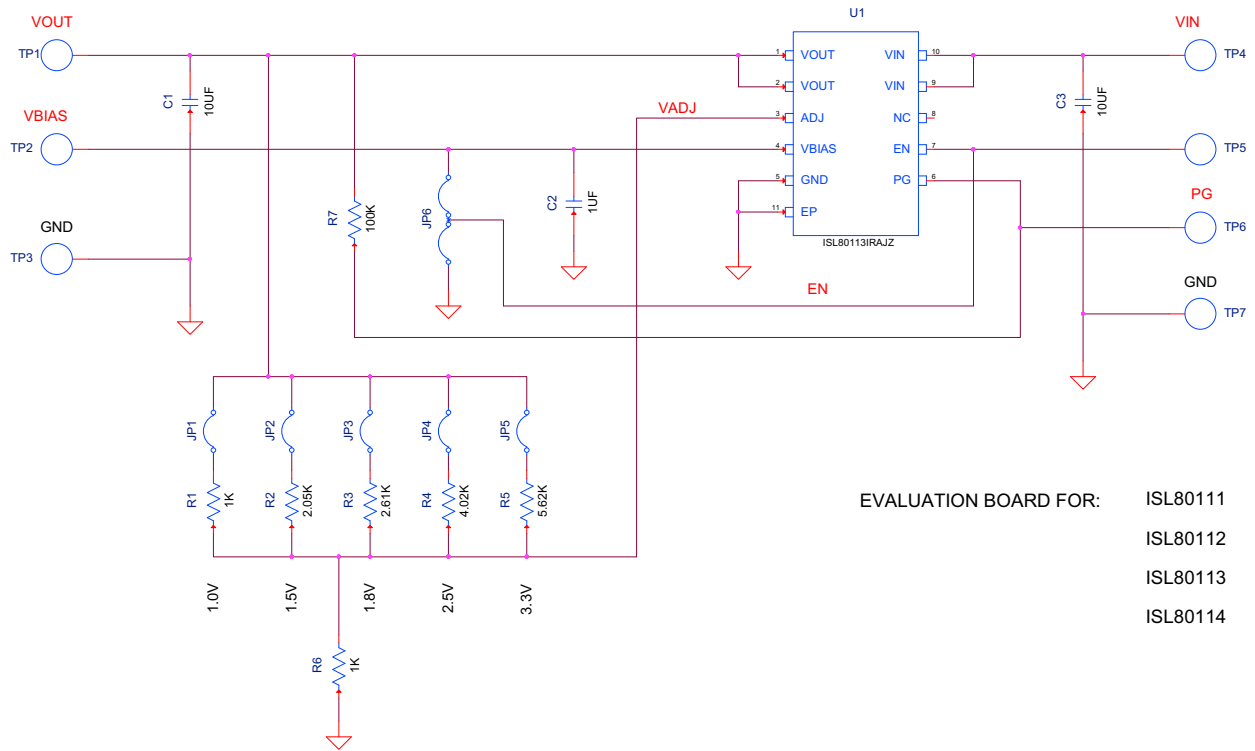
VOUT
TP1
C1
10UF
VBIAS
TP2
GND
TP3
U1
1 VOUT
2 VOUT
3 ADJ
4 VBIAS
5 GND
11 EP
VIN 10
VIN 9
NC 8
EN 7
PG 6
ISL80113IRAJZ
VADJ
R7
100K
JP6
C2
1UF
EN
VIN
TP4
C3
10UF
TP5
PG
TP6
GND
TP7
JP1
JP2
JP3
JP4
JP5
R1
1K
R2
2.05K
R3
2.61K
R4
4.02K
R5
5.62K
1.0V
1.5V
1.8V
2.5V
3.3V
R6
1K

EVALUATION BOARD FOR:
ISL80111
ISL80112
ISL80113
ISL80114